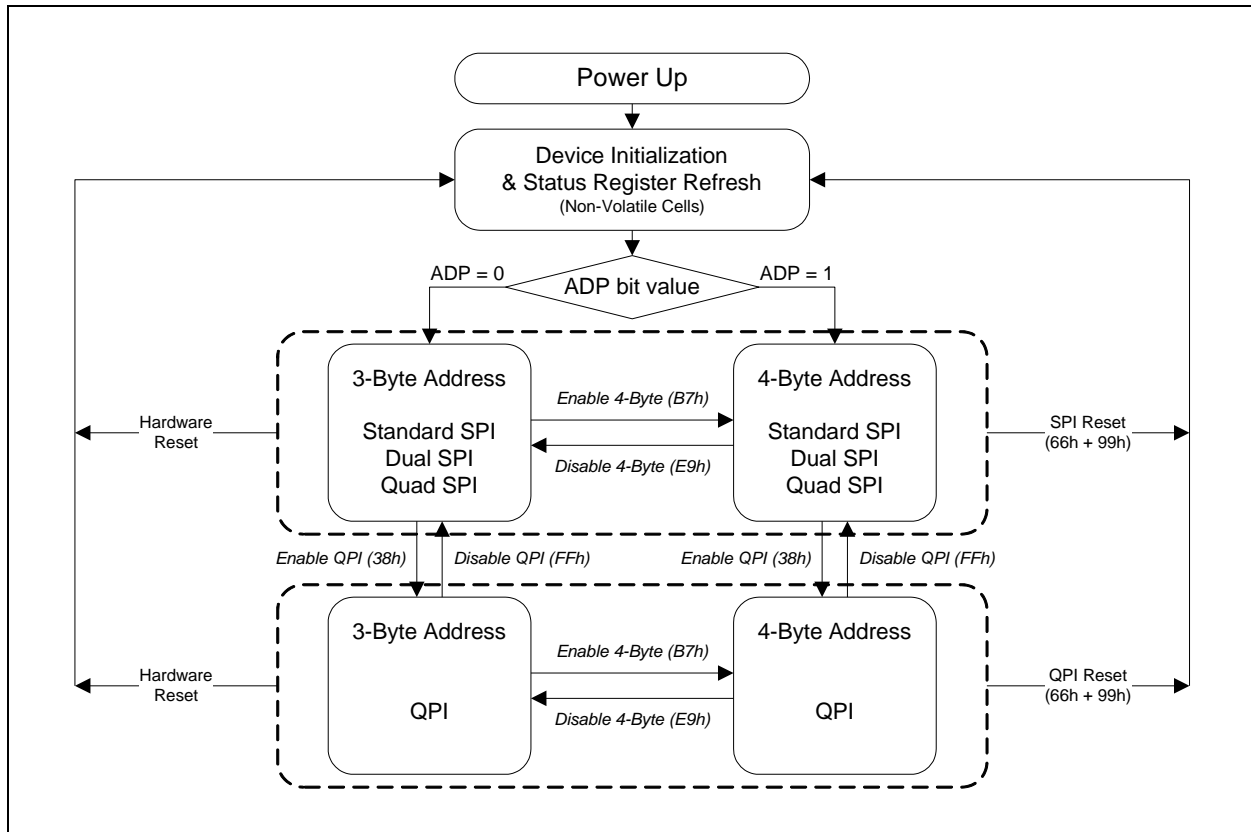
Power Up

Device Initialization
& Status Register Refresh
(Non-Volatile Cells)

ADP = 0
ADP bit value
ADP = 1

3-Byte Address

Standard SPI
Dual SPI
Quad SPI

Enable 4-Byte (B7h)
Disable 4-Byte (E9h)

4-Byte Address

Standard SPI
Dual SPI
Quad SPI

Hardware Reset

SPI Reset (66h + 99h)

Enable QPI (38h)
Disable QPI (FFh)
Enable QPI (38h)
Disable QPI (FFh)

3-Byte Address

QPI

Enable 4-Byte (B7h)
Disable 4-Byte (E9h)

4-Byte Address

QPI

Hardware Reset

QPI Reset (66h + 99h)